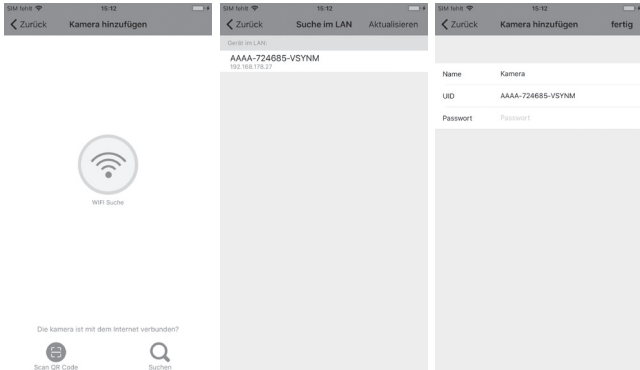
SIM fehlt 15:12
Zurück Kamera hinzufügen

WiFi Suche

Die kamera ist mit dem Internet verbunden?

Scan QR Code Suchen

SIM fehlt 15:12
Zurück Suche im LAN Aktualisieren

Gerät im LAN

AAAA-724685-VSYNM
192.168.178.27

SIM fehlt 15:12
Zurück Kamera hinzufügen fertig

Name Kamera
UID AAAA-724685-VSYNM
Passwort Passwort